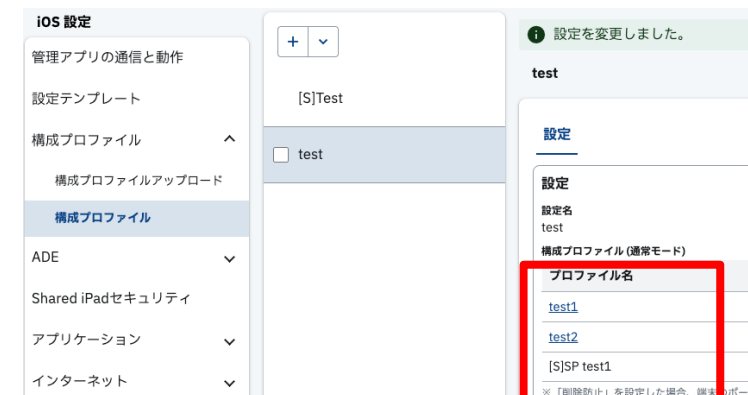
iOS 設定

管理アプリの通信と動作

設定テンプレート

構成プロファイル

構成プロファイルアップロード

構成プロファイル

ADE

Shared iPadセキュリティ

アプリケーション

インターネット

+

[S]Test

test

設定を変更しました。

test

設定

設定

設定名
test

構成プロファイル (通常モード)

| プロファイル名 |
|---|
| test1 |
| test2 |
| [S]SP test1 |

※「削除防止」を設定した場合、端末のポー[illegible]